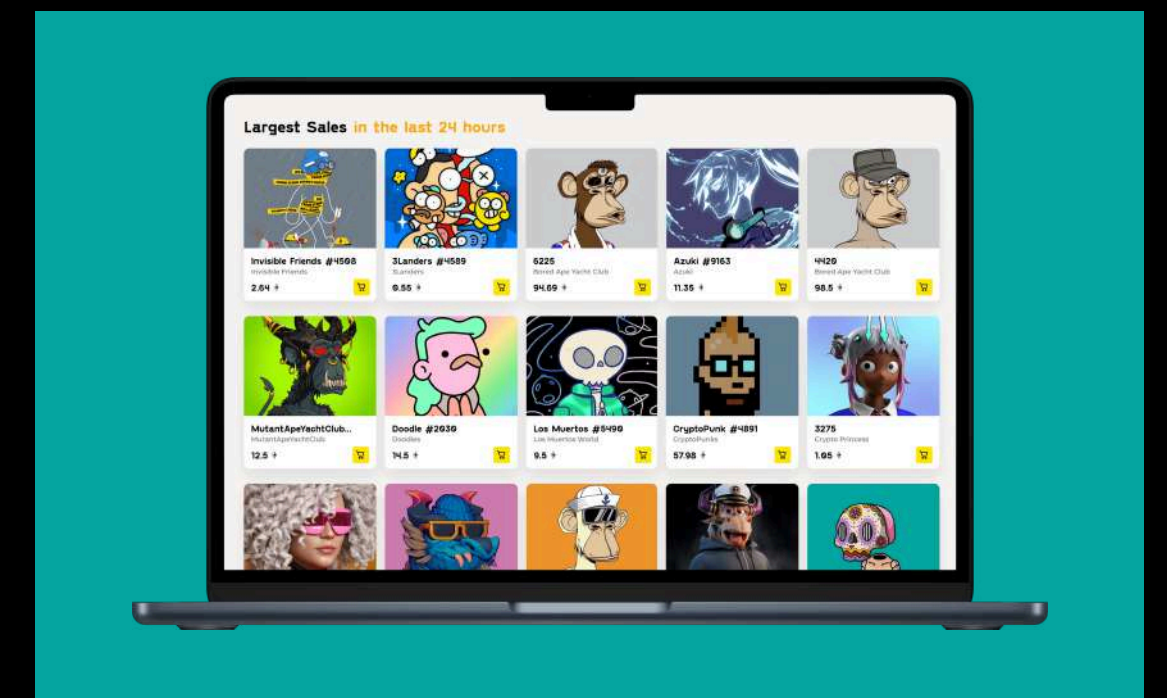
Largest Sales in the last 24 hours

Invisible Friends #4598
Invisible Friends
2.64

3Landers #4589
3Landers
0.55

6225
Bored Ape Yacht Club
94.69

Azuki #9163
Azuki
11.35

4420
Bored Ape Yacht Club
98.5

MutantApeYachtClub...
MutantApeYachtClub
12.5

Doodle #2639
Doodles
14.5

Los Muertos #5490
Los Muertos World
9.5

CryptoPunk #4891
CryptoPunks
57.98

3275
Crypto Princess
1.05